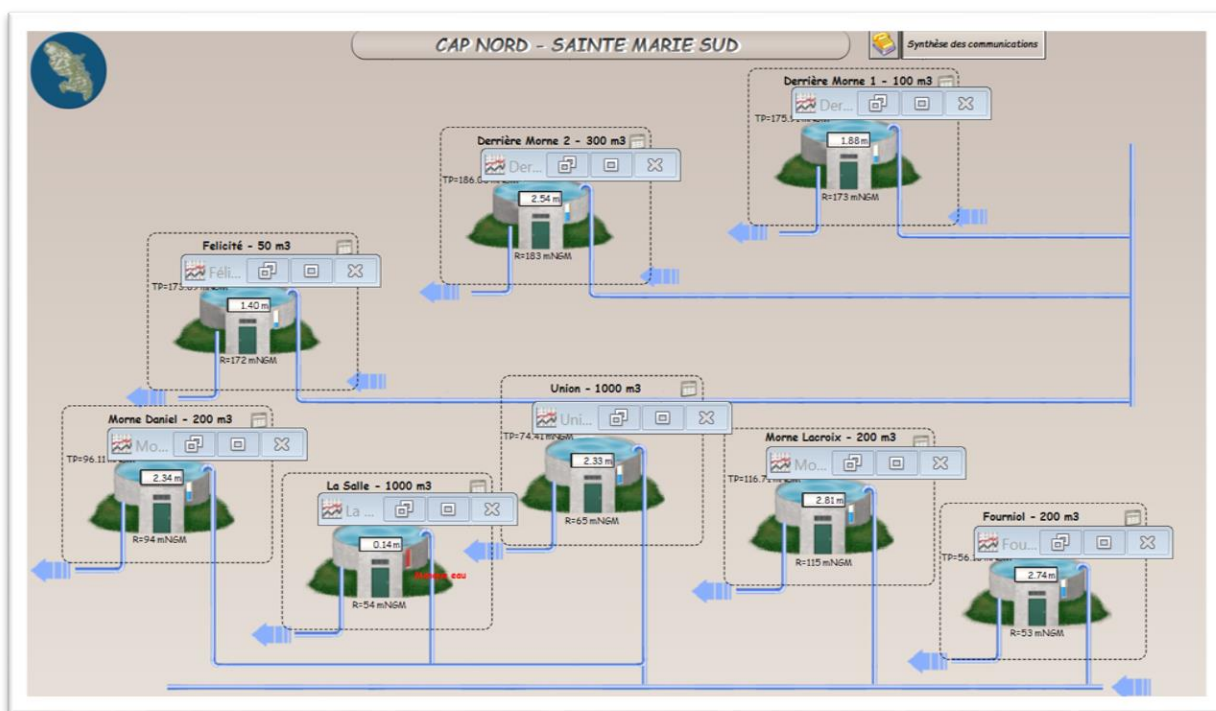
CAP NORD - SAINTE MARIE SUD

Synthèse des communications

Derrière Morne 1 - 100 m3
Der...
TP=175.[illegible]
1.88 m
R=173 mNGM

Derrière Morne 2 - 300 m3
Der...
TP=186.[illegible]
2.54 m
R=183 mNGM

Felicité - 50 m3
Féli...
TP=173.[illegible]
1.40 m
R=172 mNGM

Union - 1000 m3
Uni...
TP=74.41 mNGM
2.33 m
R=65 mNGM

Morne Daniel - 200 m3
Mo...
TP=96.1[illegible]
2.34 m
R=94 mNGM

La Salle - 1000 m3
La ...
0.14 m
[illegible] eau
R=54 mNGM

Morne Lacroix - 200 m3
Mo...
TP=116.7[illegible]
2.81 m
R=115 mNGM

Fourniol - 200 m3
Fou...
TP=56.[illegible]
2.74 m
R=53 mNGM